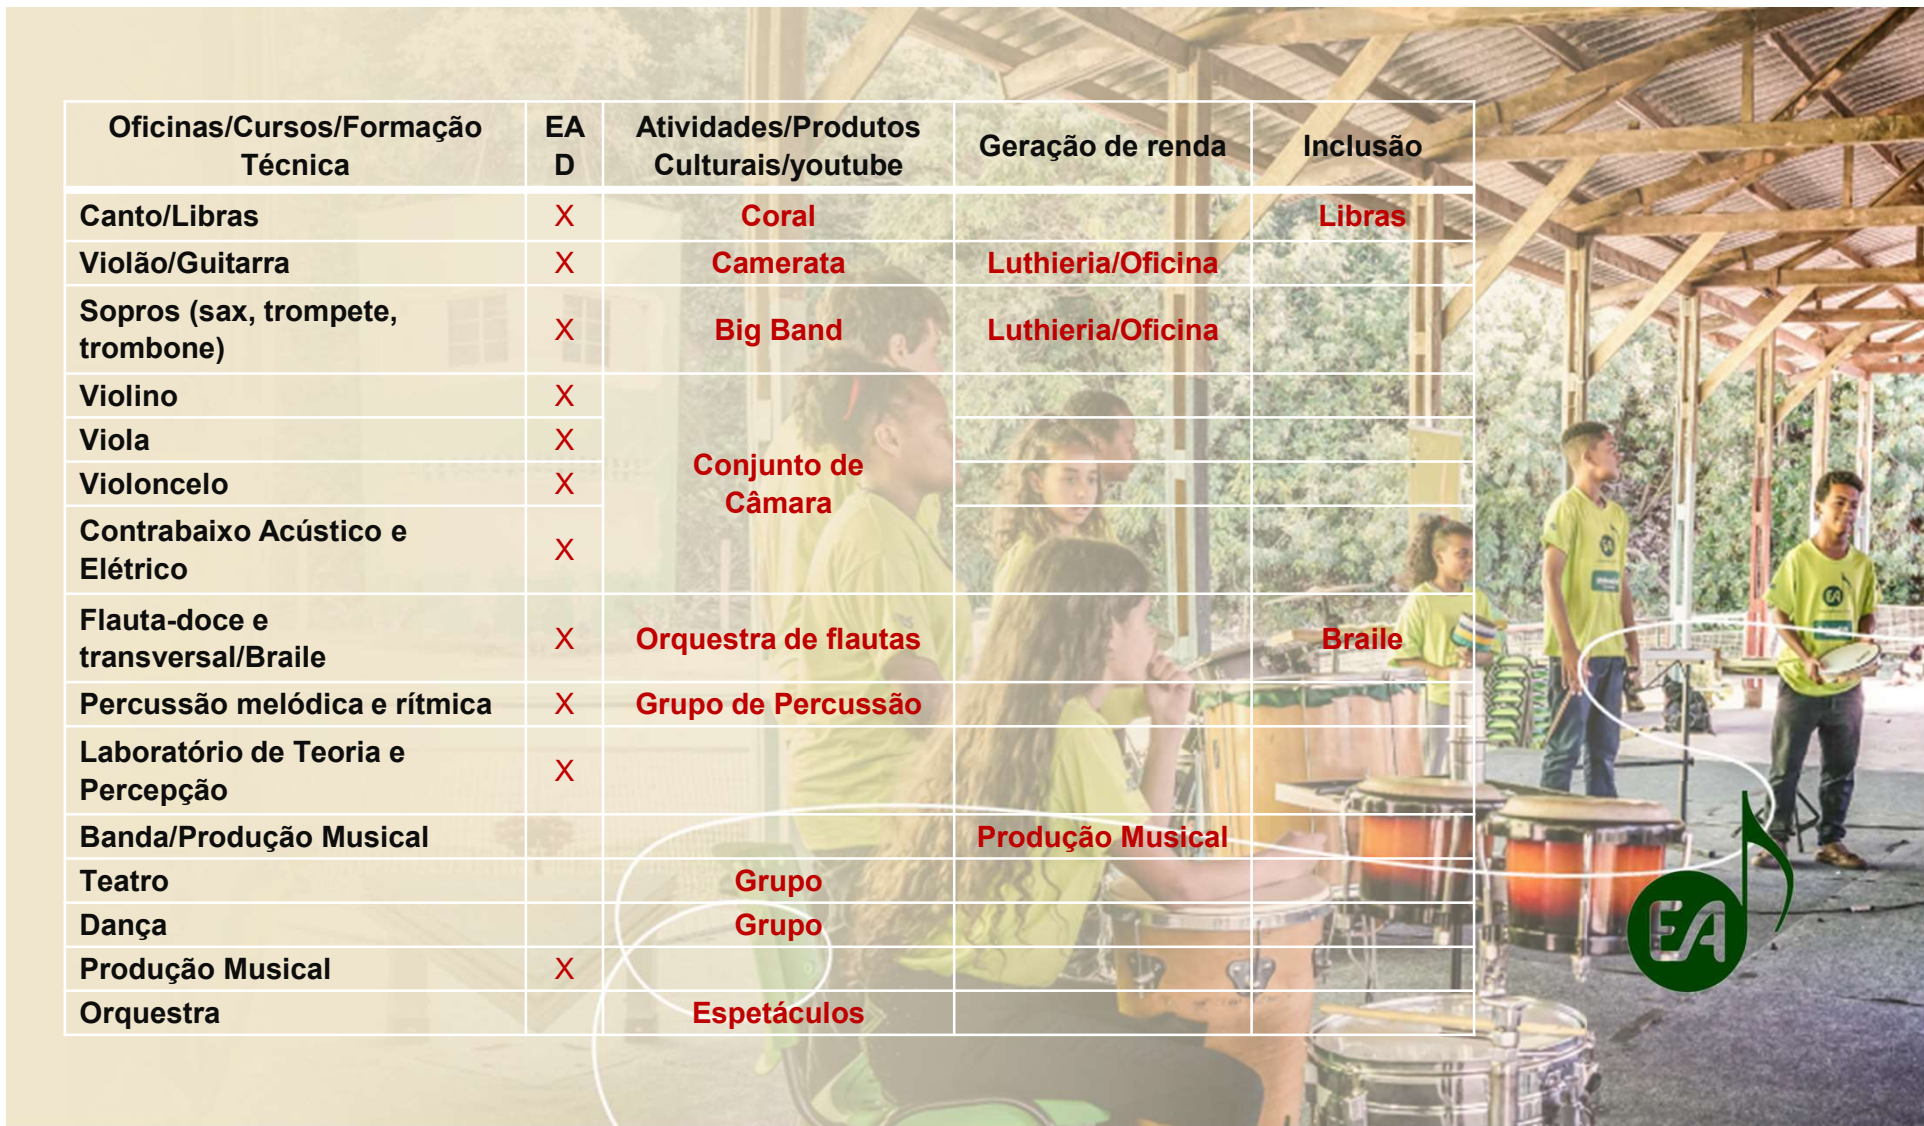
| Oficinas/Cursos/Formação Técnica | EAD | Atividades/Produtos Culturais/youtube | Geração de renda | Inclusão |
|---|---|---|---|---|
| Canto/Libras | X | Coral | | Libras |
| Violão/Guitarra | X | Camerata | Luthieria/Oficina | |
| Sopros (sax, trompete, trombone) | X | Big Band | Luthieria/Oficina | |
| Violino | X | Conjunto de Câmara | | |
| Viola | X | | | |
| Violoncelo | X | | | |
| Contrabaixo Acústico e Elétrico | X | | | |
| Flauta-doce e transversal/Braile | X | Orquestra de flautas | | Braile |
| Percussão melódica e rítmica | X | Grupo de Percussão | | |
| Laboratório de Teoria e Percepção | X | | | |
| Banda/Produção Musical | | | Produção Musical | |
| Teatro | | Grupo | | |
| Dança | | Grupo | | |
| Produção Musical | X | | | |
| Orquestra | | Espetáculos | | |

EA